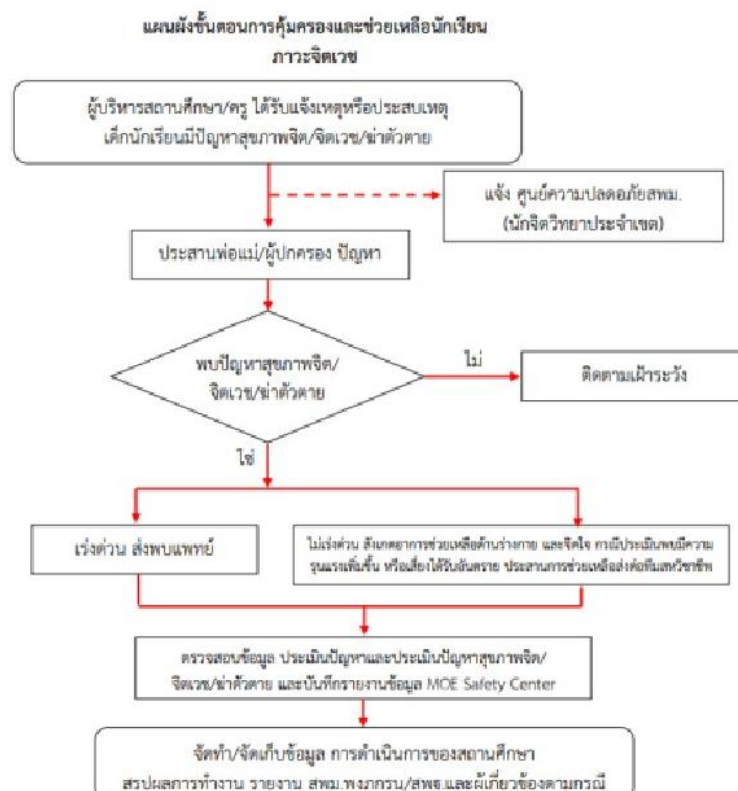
แผนผังขั้นตอนการคุ้มครองและช่วยเหลือนักเรียน
ภาวะจิตเวช

ผู้บริหารสถานศึกษา/ครู ได้รับแจ้งเหตุหรือประสบเหตุ เด็กนักเรียนมีปัญหาสุขภาพจิต/จิตเวช/ฆ่าตัวตาย

แจ้ง ศูนย์ความปลอดภัยสพม. (นักจิตวิทยาประจำเขต)

ประสานพ่อแม่/ผู้ปกครอง ปัญหา

พบปัญหาสุขภาพจิต/จิตเวช/ฆ่าตัวตาย

ไม่

ติดตามเฝ้าระวัง

ใช่

เร่งด่วน ส่งพบแพทย์

ไม่เร่งด่วน สังเกตอาการช่วยเหลือด้านร่างกาย และจิตใจ กรณีประเมินพบมีความรุนแรงเพิ่มขึ้น หรือเสี่ยงได้รับอันตราย ประสานการช่วยเหลือส่งต่อทีมสหวิชาชีพ

ตรวจสอบข้อมูล ประเมินปัญหาและประเมินปัญหาสุขภาพจิต/จิตเวช/ฆ่าตัวตาย และบันทึกรายงานข้อมูล MOE Safety Center

จัดทำ/จัดเก็บข้อมูล การดำเนินการของสถานศึกษา สรุปผลการทำงาน รายงาน สพม.พงภกรบ/สพฐ.และผู้เกี่ยวข้องตามกรณี